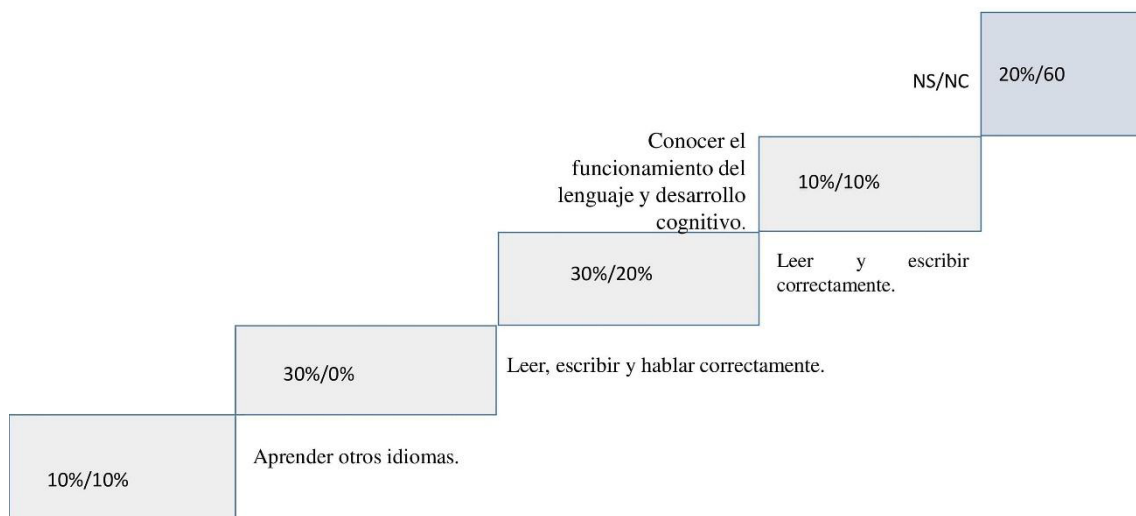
NS/NC

20%/60

Conocer el funcionamiento del lenguaje y desarrollo cognitivo.

10%/10%

30%/20%

Leer y escribir correctamente.

30%/0%

Leer, escribir y hablar correctamente.

Aprender otros idiomas.

10%/10%